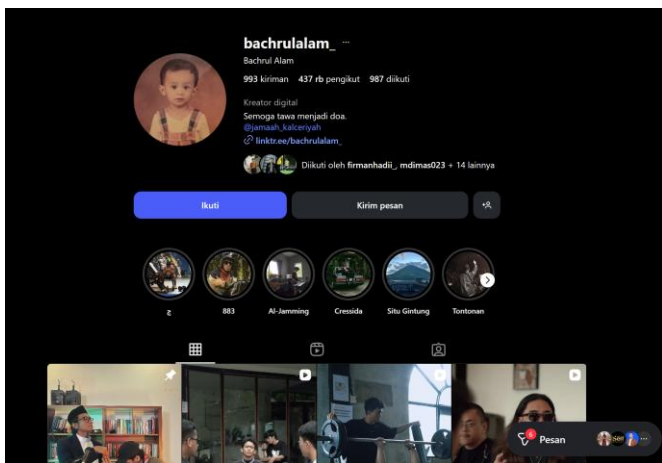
bachrulalam_ ···
Bachrul Alam
993 kiriman 437 rb pengikut 987 diikuti
Kreator digital
Semoga tawa menjadi doa.
@jamaah_kalceriyah
linktr.ee/bachrulalam_
Diikuti oleh firmanhadii_, mdimas023 + 14 lainnya

Ikuti
Kirim pesan

ƨ
883
Al-Jamming
Cressida
Situ Gintung
Tontonan

Pesan